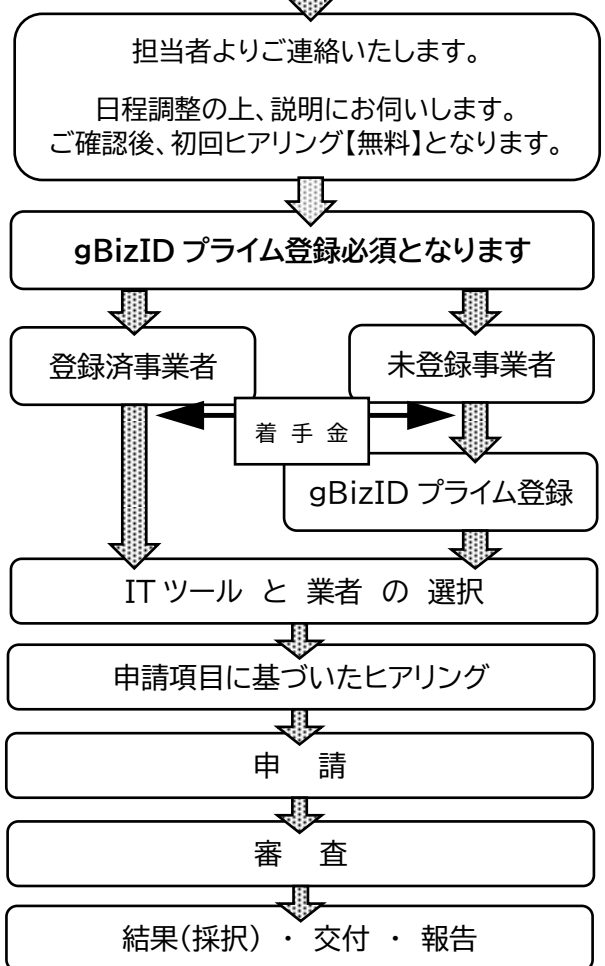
担当者よりご連絡いたします。

日程調整の上、説明にお伺いします。
ご確認後、初回ヒアリング【無料】となります。

gBizID プライム登録必須となります

登録済事業者

未登録事業者

着 手 金

gBizID プライム登録

IT ツール と 業者 の 選択

申請項目に基づいたヒアリング

申 請

審 査

結果(採択) ・ 交付 ・ 報告